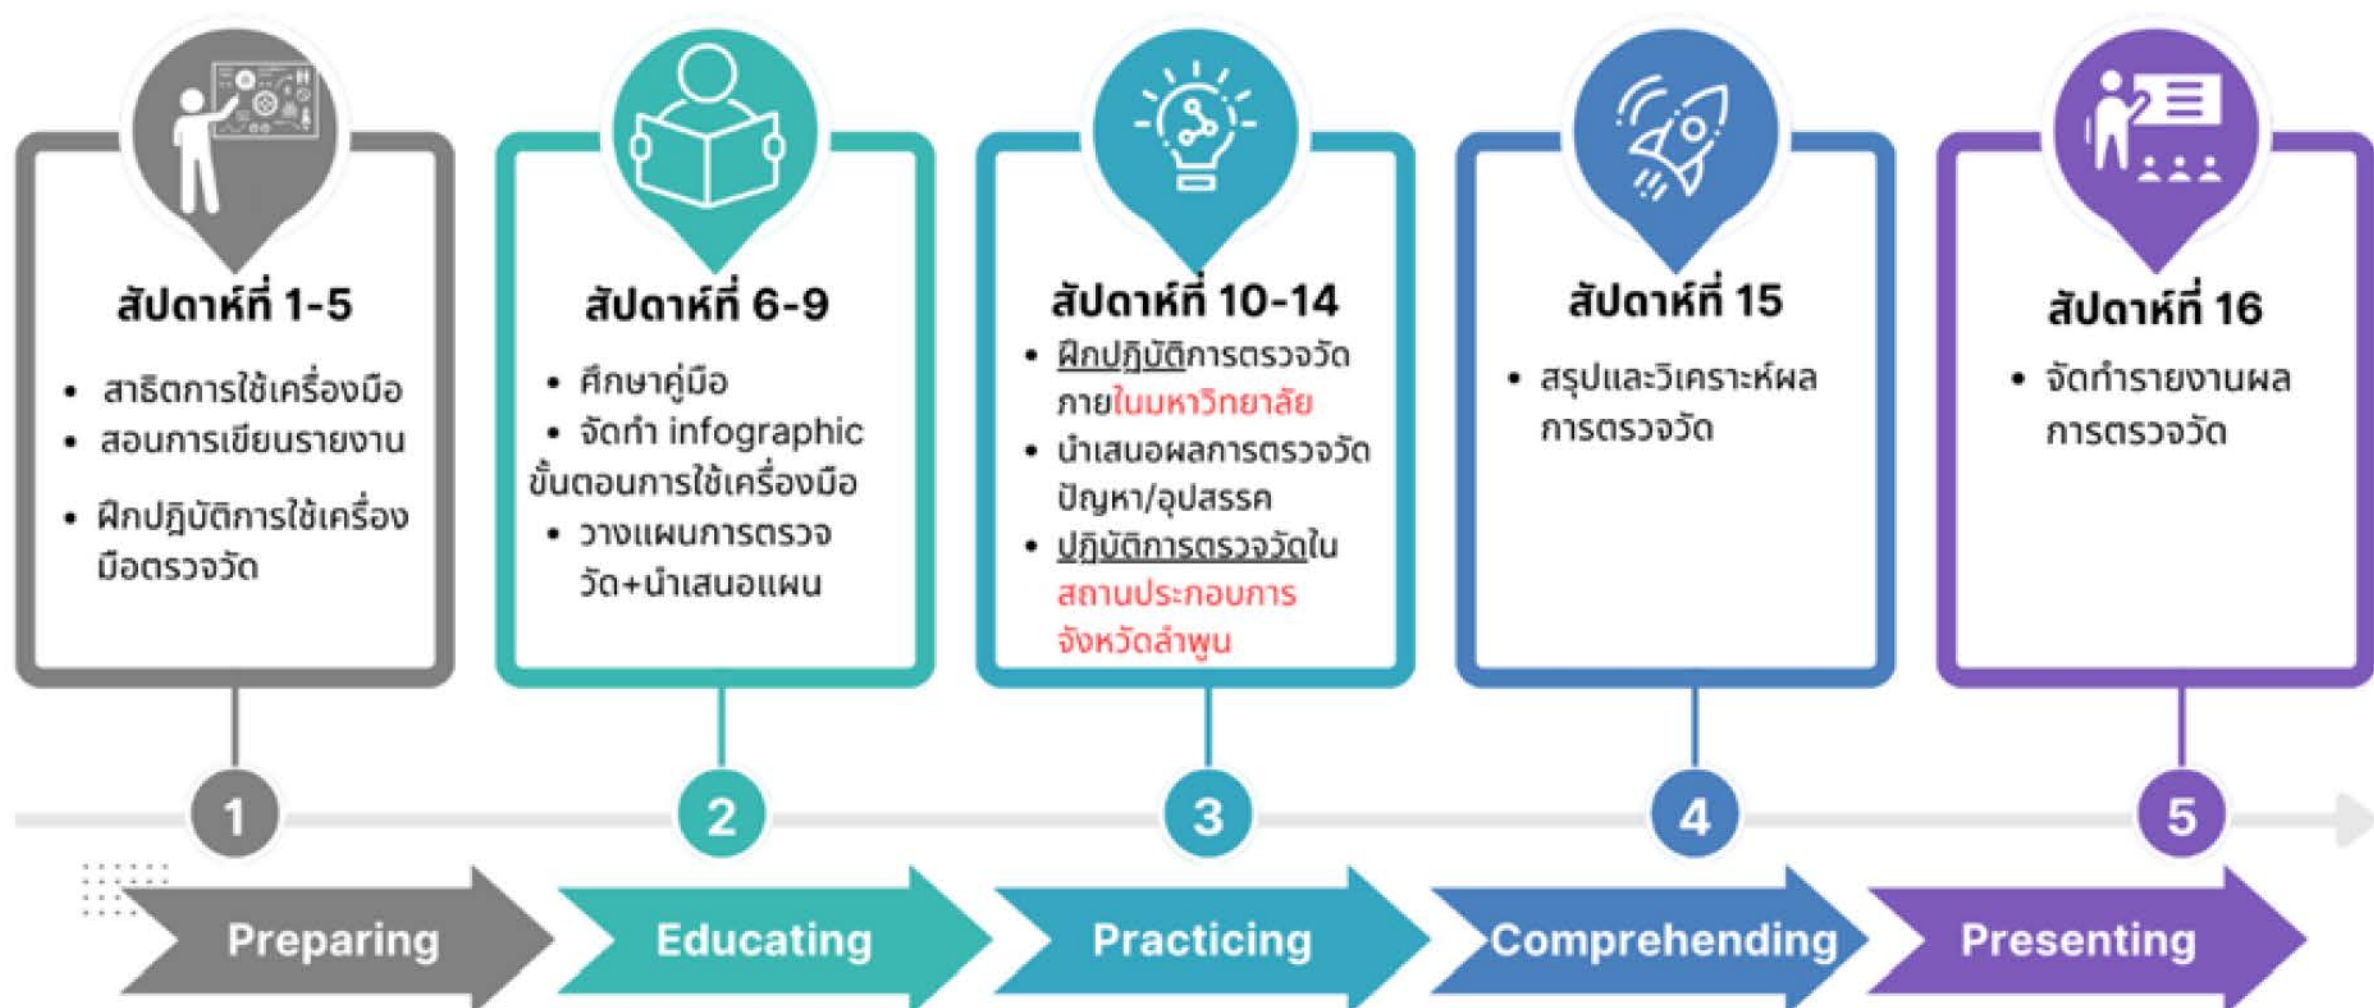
สัปดาห์ที่ 1-5

- สาธิตการใช้เครื่องมือ
- สอนการเขียนรายงาน
- ฝึกปฏิบัติการใช้เครื่องมือตรวจวัด

สัปดาห์ที่ 6-9

- ศึกษาคู่มือ
- จัดทำ infographic ขั้นตอนการใช้เครื่องมือ
- วางแผนการตรวจวัด+นำเสนอแผน

สัปดาห์ที่ 10-14

- ฝึกปฏิบัติการตรวจวัดภายในมหาวิทยาลัย
- นำเสนอผลการตรวจวัด ปัญหา/อุปสรรค
- ปฏิบัติการตรวจวัดในสถานประกอบการ จังหวัดลำพูน

สัปดาห์ที่ 15

- สรุปและวิเคราะห์ผลการตรวจวัด

สัปดาห์ที่ 16

- จัดทำรายงานผลการตรวจวัด

1 2 3 4 5

Preparing
Educating
Practicing
Comprehending
Presenting